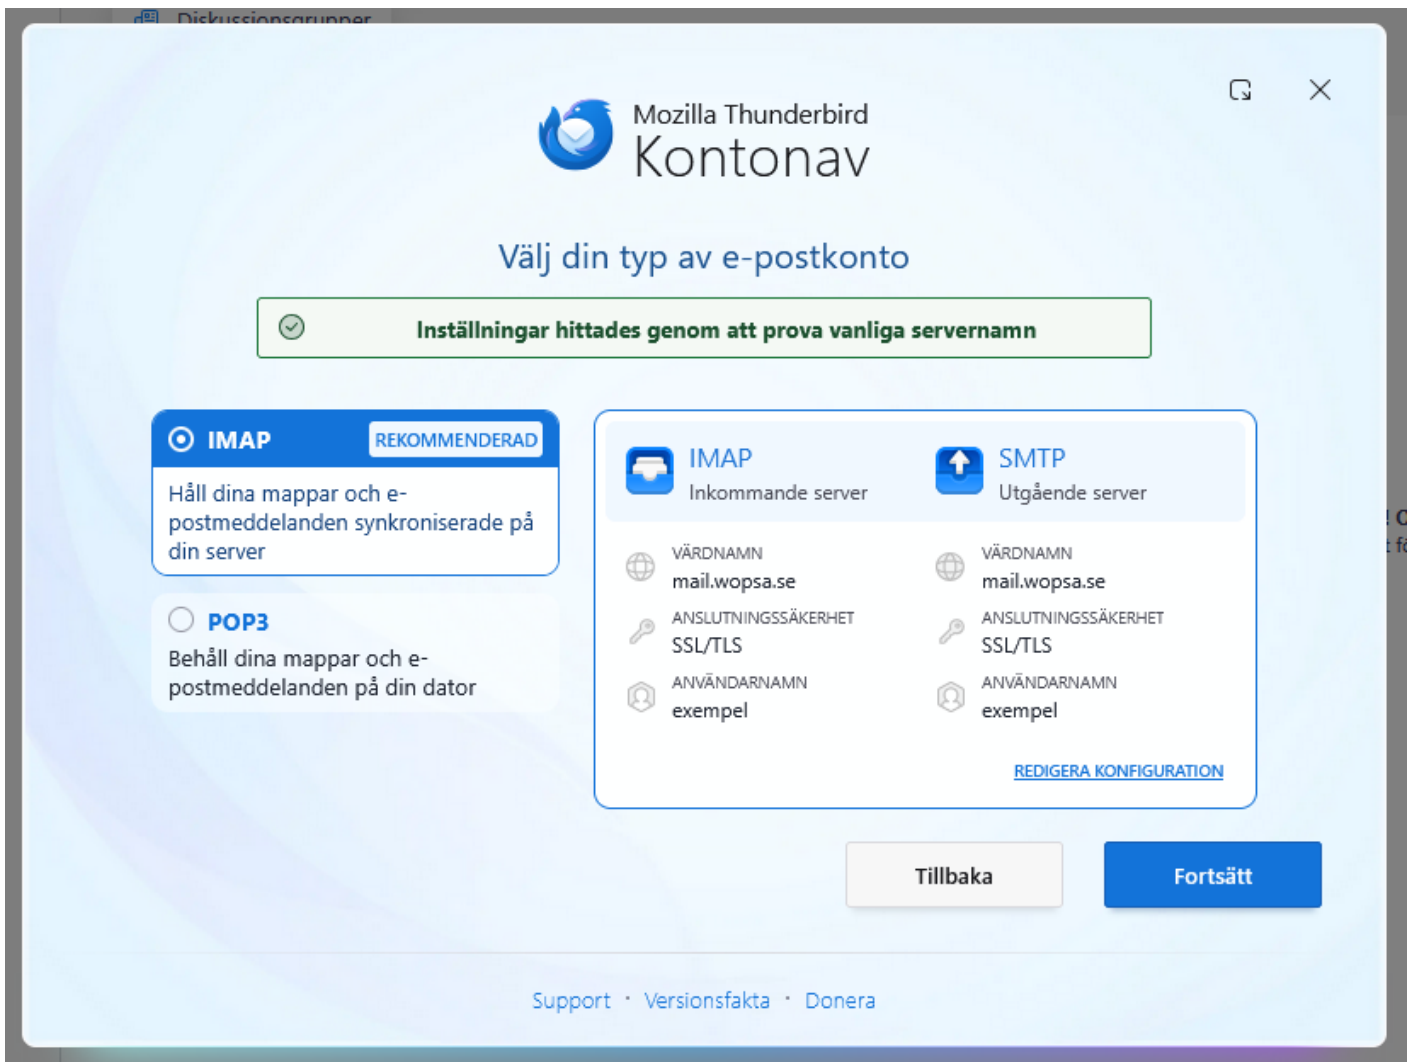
Diskussionsgrupper

Mozilla Thunderbird
Kontonav

Välj din typ av e-postkonto

Inställningar hittades genom att prova vanliga servernamn

IMAP REKOMMENDERAD
Håll dina mappar och e-postmeddelanden synkroniserade på din server

POP3
Behåll dina mappar och e-postmeddelanden på din dator

IMAP
Inkommande server

SMTP
Utgående server

VÄRDNAMN
mail.wopsa.se
ANSLUTNINGSSÄKERHET
SSL/TLS
ANVÄNDARNAMN
exempel

VÄRDNAMN
mail.wopsa.se
ANSLUTNINGSSÄKERHET
SSL/TLS
ANVÄNDARNAMN
exempel

REDIGERA KONFIGURATION

Tillbaka
Fortsätt

Support · Versionsfakta · Donera